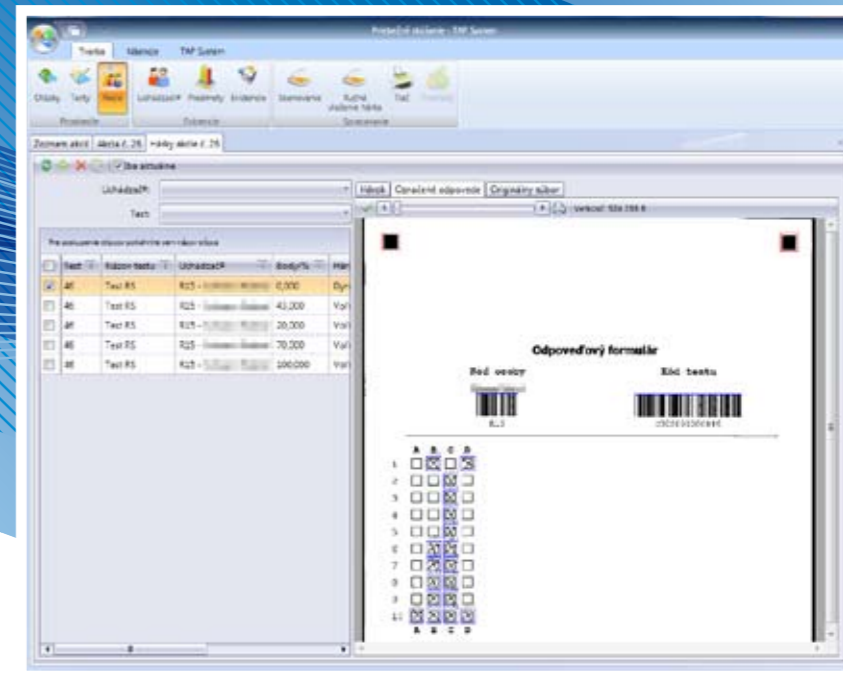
Prehľad skúšok - TAP System

Testy | Manažér | TAP System

Otázky | Testy | Hárky | Uchádzači | Predmety | Evidencia | Skenovanie | Ručné skúšanie hárku | Tlač | Tlačiť

Zoznam akcií | Akcia č. 26 | Hárky akcie č. 26

Iba aktuálne

Uchádzač:

Test:

Pre zoskupenie stĺpcov potiahnite sem názov stĺpca

| | Test | Názov testu | Uchádzač | Body% | Mar |
|---|---|---|---|---|---|
| ☑ | 46 | Test RS | R15 - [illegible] | 0,000 | Dyn |
| ☐ | 46 | Test RS | R15 - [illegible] | 43,000 | Vol |
| ☐ | 46 | Test RS | R15 - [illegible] | 20,000 | Vol |
| ☐ | 46 | Test RS | R15 - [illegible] | 70,000 | Vol |
| ☐ | 46 | Test RS | R15 - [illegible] | 100,000 | Vol |

Hárok | Opravené odpovede | Originálny súbor

Veľkosť: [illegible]

Odpoveďový formulár

Kód osoby

Kód testu

A B C D
1
2
3
4
5
6
7
8
9
10
A B C D